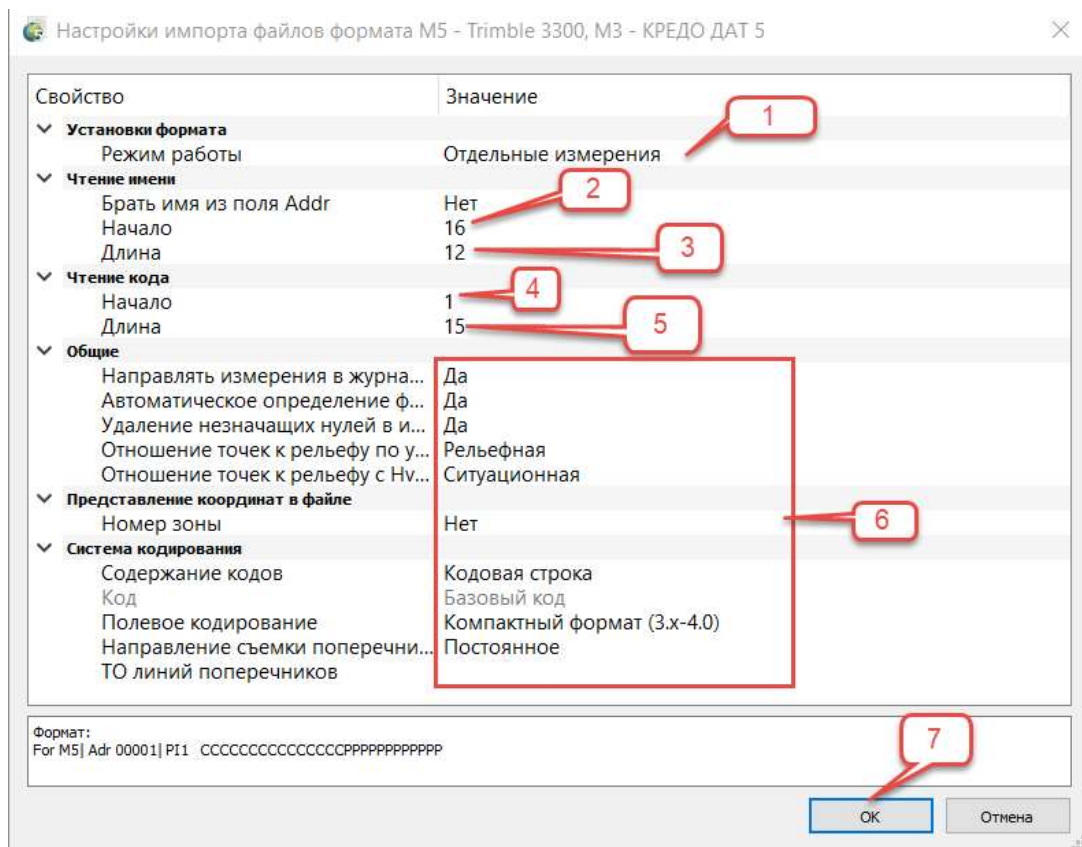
Настройки импорта файлов формата M5 - Trimble 3300, M3 - КРЕДО ДАТ 5

| Свойство | Значение |
|---|---|
| Установки формата | |
| Режим работы | Отдельные измерения |
| Чтение имени | |
| Брать имя из поля Addr | Нет |
| Начало | 16 |
| Длина | 12 |
| Чтение кода | |
| Начало | 1 |
| Длина | 15 |
| Общие | |
| Направлять измерения в журна... | Да |
| Автоматическое определение ф... | Да |
| Удаление незначащих нулей в и... | Да |
| Отношение точек к рельефу по у... | Рельефная |
| Отношение точек к рельефу с Hv... | Ситуационная |
| Представление координат в файле | |
| Номер зоны | Нет |
| Система кодирования | |
| Содержание кодов | Кодовая строка |
| Код | Базовый код |
| Полевое кодирование | Компактный формат (3.x-4.0) |
| Направление съемки поперечни... | Постоянное |
| ТО линий поперечников | |

1
2
3
4
5
6
7

Формат:
For M5| Adr 00001| PI1 CCCCCCCCCCCCCCCPPPPPPPPPPPP

OK
Отмена